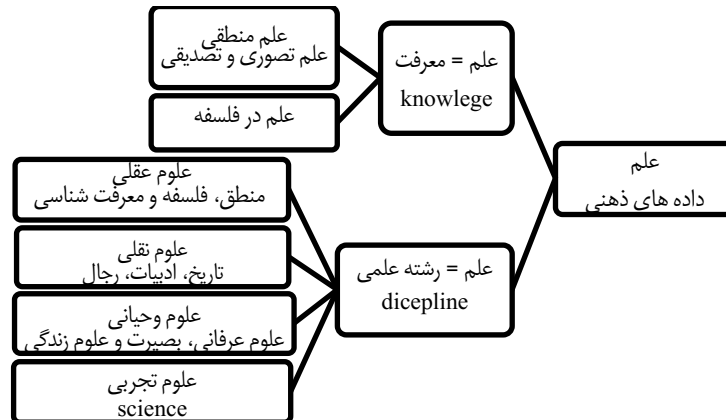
علم
داده های ذهنی

علم = معرفت
knowlege

علم منطقی
علم تصوری و تصدیقی

علم در فلسفه

علم = رشته علمی
dicepline

علوم عقلی
منطق، فلسفه و معرفت شناسی

علوم نقلی
تاریخ، ادبیات، رجال

علوم وحیانی
علوم عرفانی، بصیرت و علوم زندگی

علوم تجربی
science